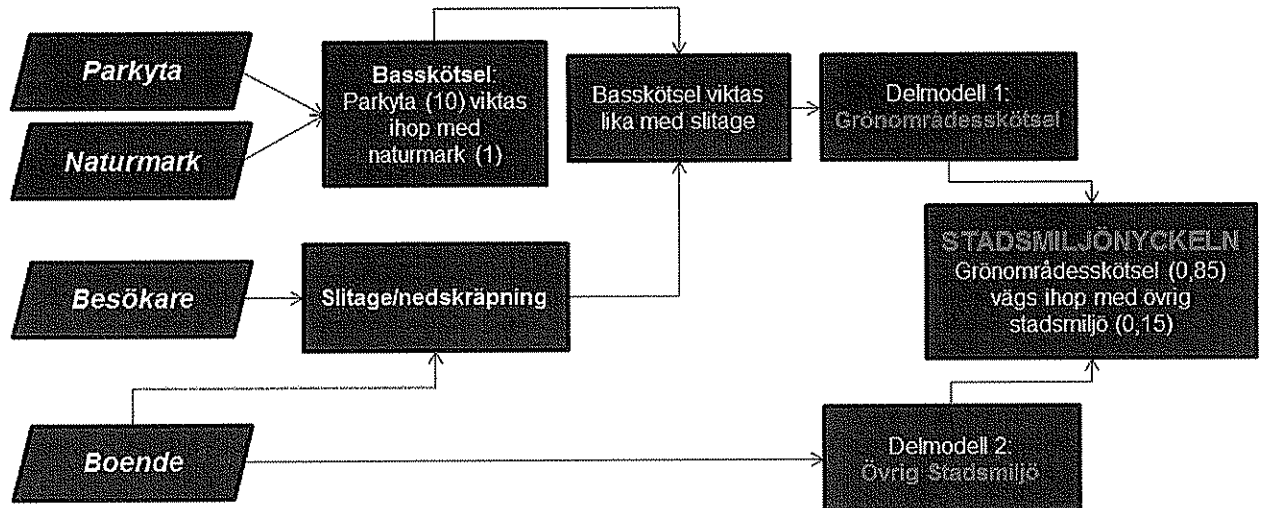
Parkyta

Naturmark

Basskötsel:
Parkyta (10) viktas ihop med naturmark (1)

Basskötsel viktas lika med slitage

Delmodell 1:
Grönområdesskötsel

STADSMILJÖNYCKELN
Grönområdesskötsel (0,85) vägs ihop med övrig stadsmiljö (0,15)

Besökare

Slitage/nedskräpning

Boende

Delmodell 2:
Övrig Stadsmiljö